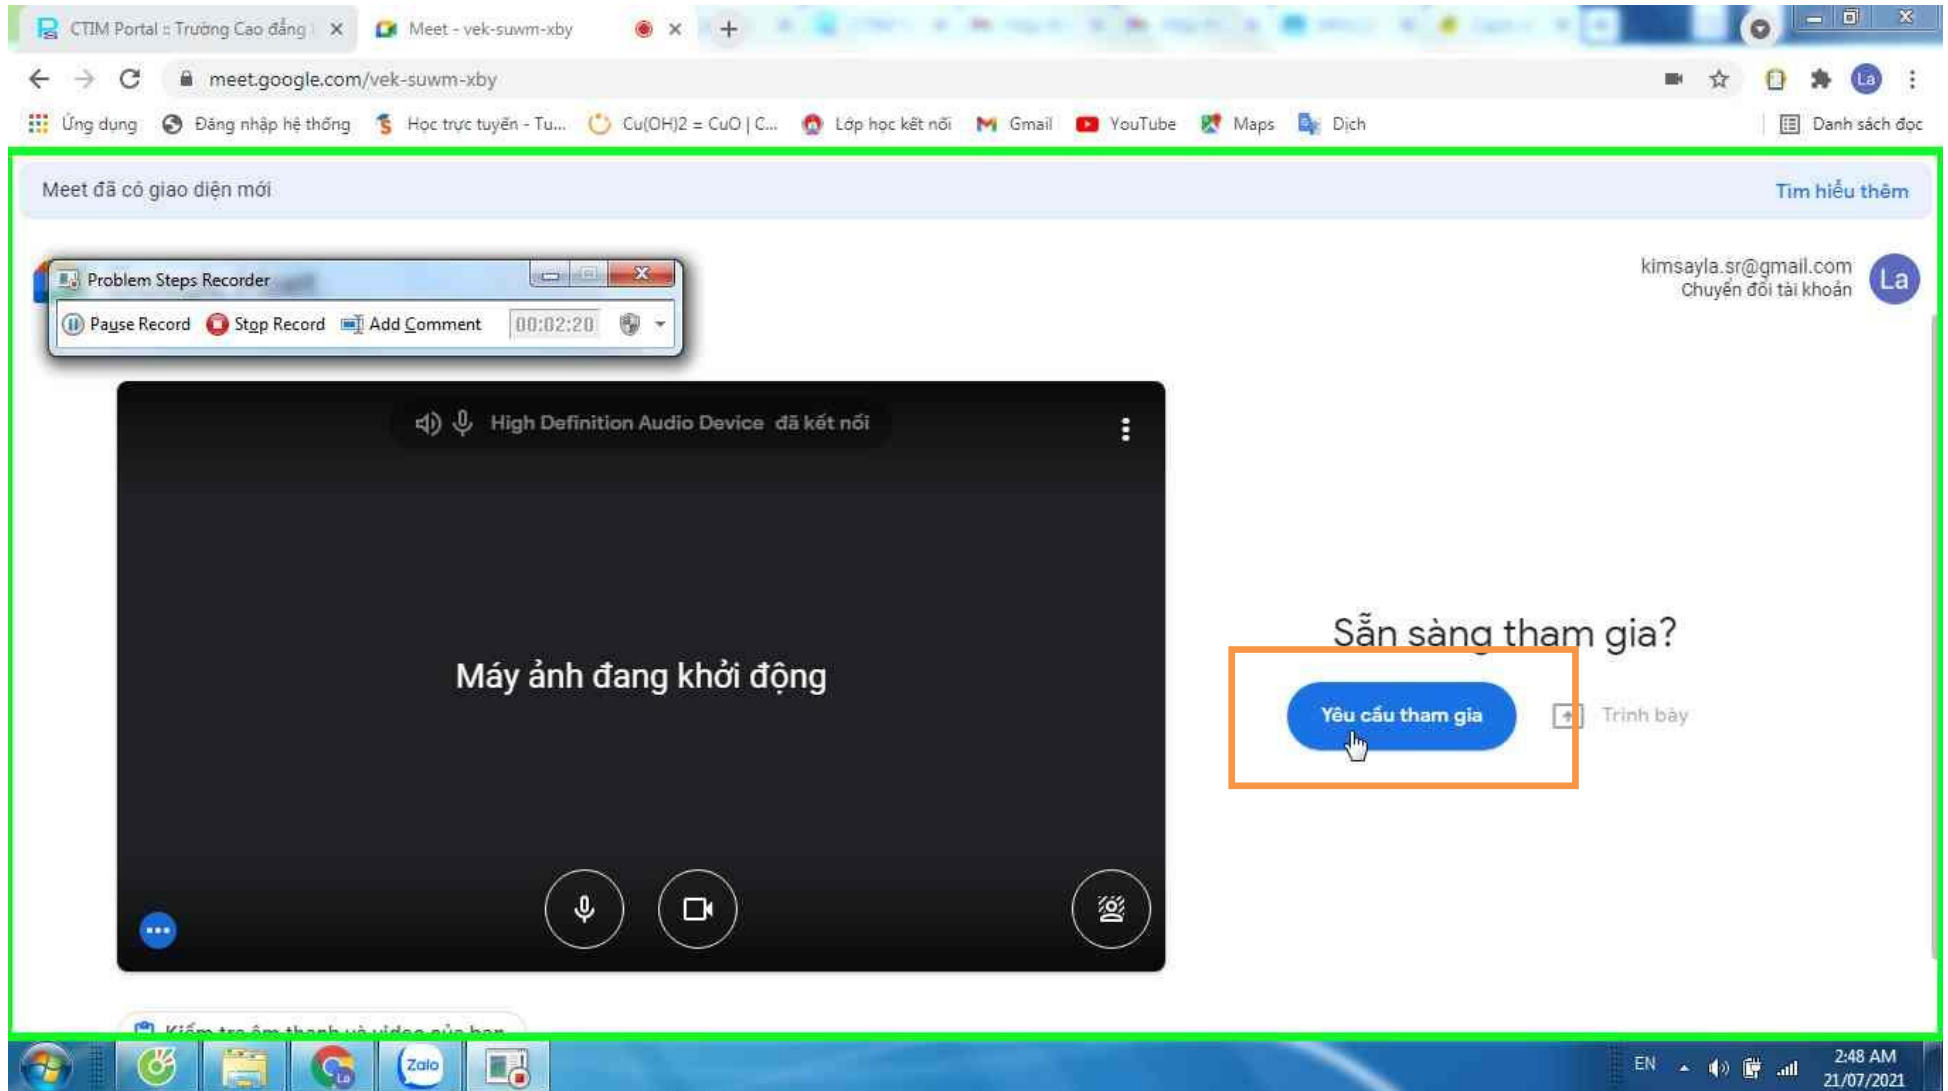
CTIM Portal :: Trường Cao đẳng ✕
Meet - vek-suwm-xby ✕
+

meet.google.com/vek-suwm-xby

Ứng dụng Đăng nhập hệ thống Học trực tuyến - Tu... Cu(OH)2 = CuO | C... Lớp học kết nối Gmail YouTube Maps Dịch Danh sách đọc

Meet đã có giao diện mới
Tìm hiểu thêm

Problem Steps Recorder
Pause Record Stop Record Add Comment 00:02:20

kimsayla.sr@gmail.com
Chuyển đổi tài khoản
La

High Definition Audio Device đã kết nối

Máy ảnh đang khởi động

Sẵn sàng tham gia?

Yêu cầu tham gia
Trình bày

Kiểm tra âm thanh và video của bạn

Zalo
EN
2:48 AM
21/07/2021